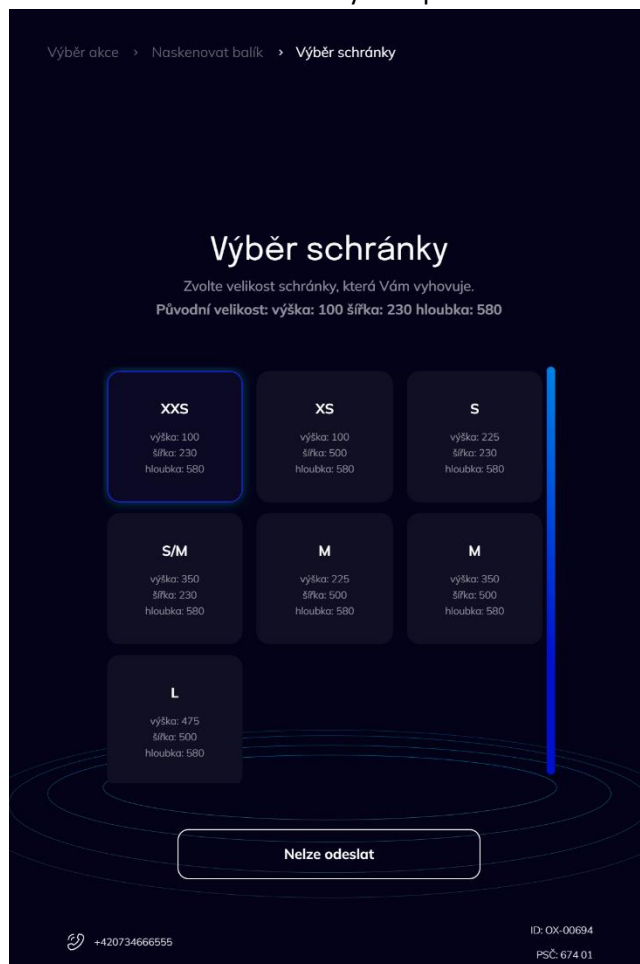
Výběr akce › Naskenovat balík › Výběr schránky

Výběr schránky

Zvolte velikost schránky, která Vám vyhovuje.

Původní velikost: výška: 100 šířka: 230 hloubka: 580

XXS
výška: 100
šířka: 230
hloubka: 580

XS
výška: 100
šířka: 500
hloubka: 580

S
výška: 225
šířka: 230
hloubka: 580

S/M
výška: 350
šířka: 230
hloubka: 580

M
výška: 225
šířka: 500
hloubka: 580

M
výška: 350
šířka: 500
hloubka: 580

L
výška: 475
šířka: 500
hloubka: 580

Nelze odeslat

+420734666555

ID: OX-00694
PSČ: 674 01